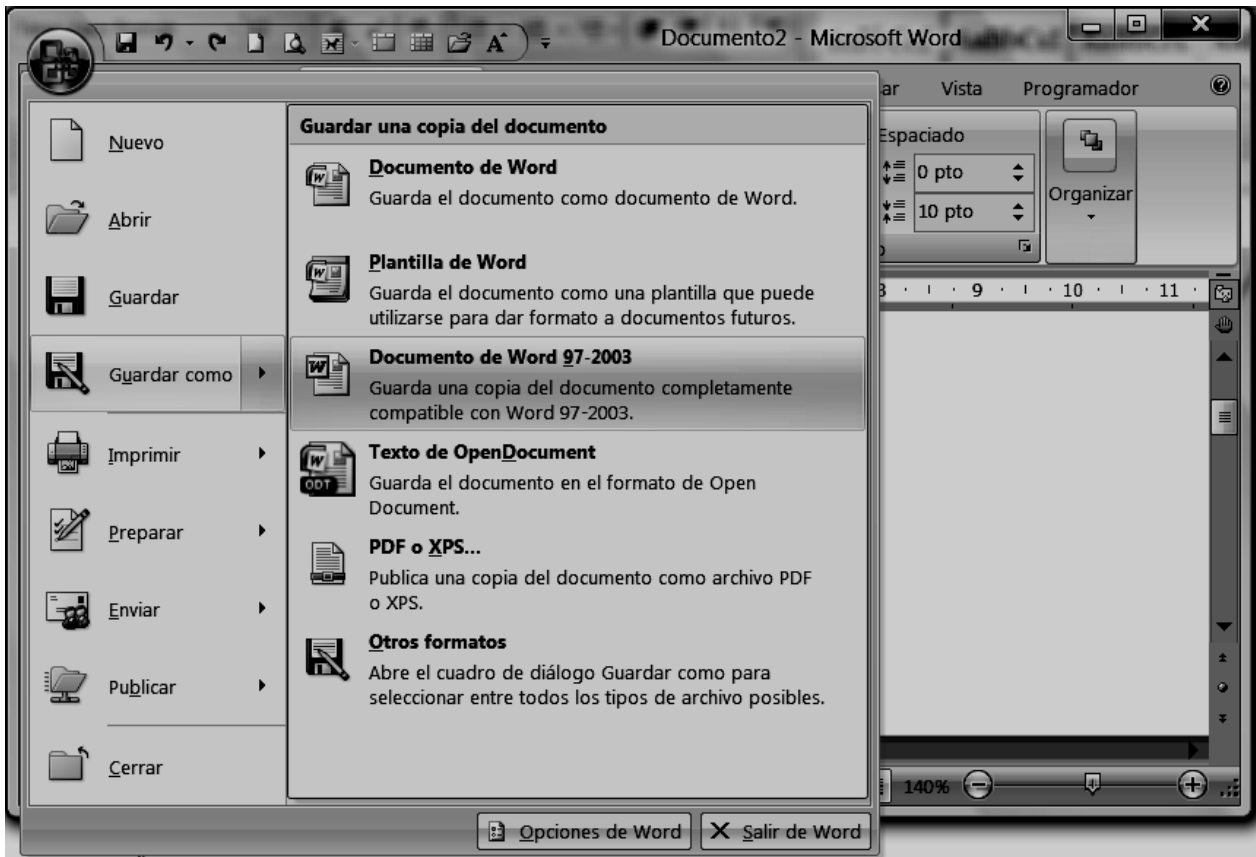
Documento2 - Microsoft Word

ar Vista Programador

Espaciado
0 pto
10 pto
Organizar

8 · 9 · 10 · 11 ·

Nuevo
Abrir
Guardar
Guardar como
Imprimir
Preparar
Enviar
Publicar
Cerrar

Guardar una copia del documento

Documento de Word
Guarda el documento como documento de Word.

Plantilla de Word
Guarda el documento como una plantilla que puede utilizarse para dar formato a documentos futuros.

Documento de Word 97-2003
Guarda una copia del documento completamente compatible con Word 97-2003.

Texto de OpenDocument
Guarda el documento en el formato de Open Document.

PDF o XPS...
Publica una copia del documento como archivo PDF o XPS.

Otros formatos
Abre el cuadro de diálogo Guardar como para seleccionar entre todos los tipos de archivo posibles.

Opciones de Word
Salir de Word

140%